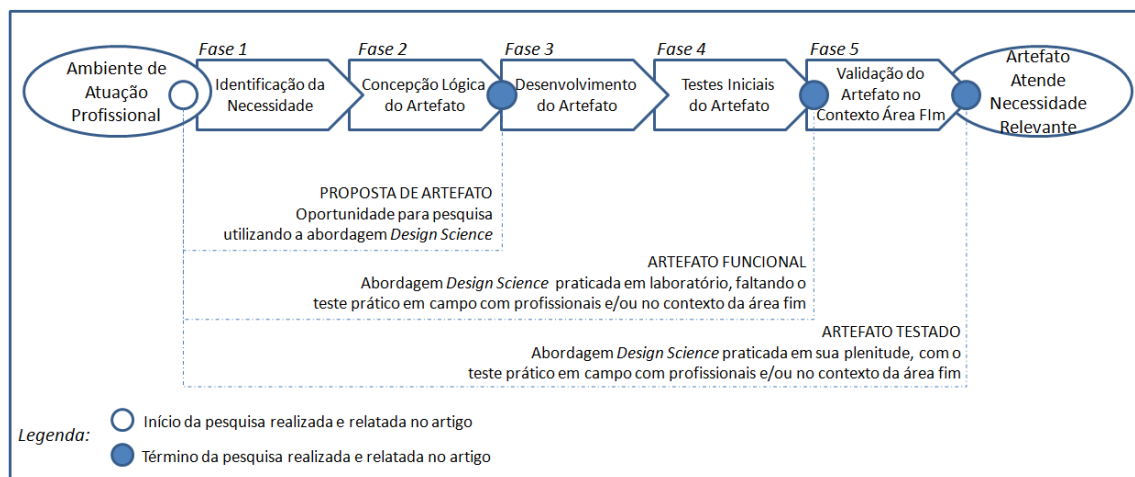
Ambiente de Atuação Profissional

Fase 1
Identificação da Necessidade

Fase 2
Concepção Lógica do Artefato

Fase 3
Desenvolvimento do Artefato

Fase 4
Testes Iniciais do Artefato

Fase 5
Validação do Artefato no Contexto Área FIm

Artefato Atende Necessidade Relevante

PROPOSTA DE ARTEFATO
Oportunidade para pesquisa utilizando a abordagem *Design Science*

ARTEFATO FUNCIONAL
Abordagem *Design Science* praticada em laboratório, faltando o teste prático em campo com profissionais e/ou no contexto da área fim

ARTEFATO TESTADO
Abordagem *Design Science* praticada em sua plenitude, com o teste prático em campo com profissionais e/ou no contexto da área fim

*Legenda:*
Início da pesquisa realizada e relatada no artigo
Término da pesquisa realizada e relatada no artigo